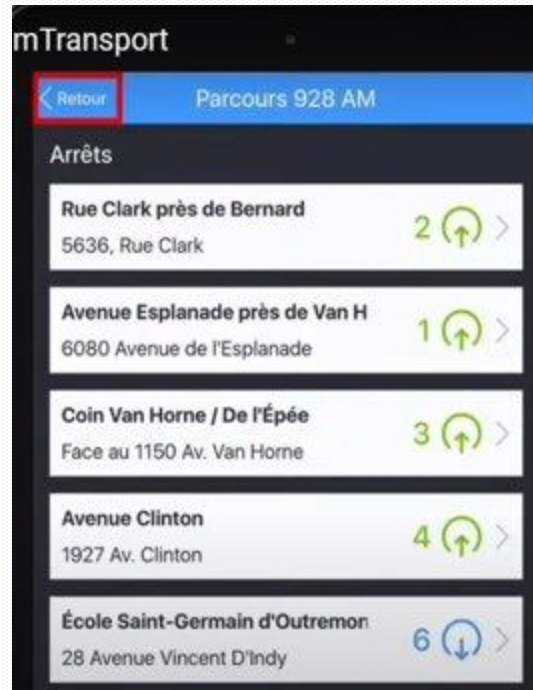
mTransport

Retour

Parcours 928 AM

Arrêts

Rue Clark près de Bernard
5636, Rue Clark
2

Avenue Esplanade près de Van H
6080 Avenue de l'Esplanade
1

Coin Van Horne / De l'Épée
Face au 1150 Av. Van Horne
3

Avenue Clinton
1927 Av. Clinton
4

École Saint-Germain d'Outremon
28 Avenue Vincent D'Indy
6